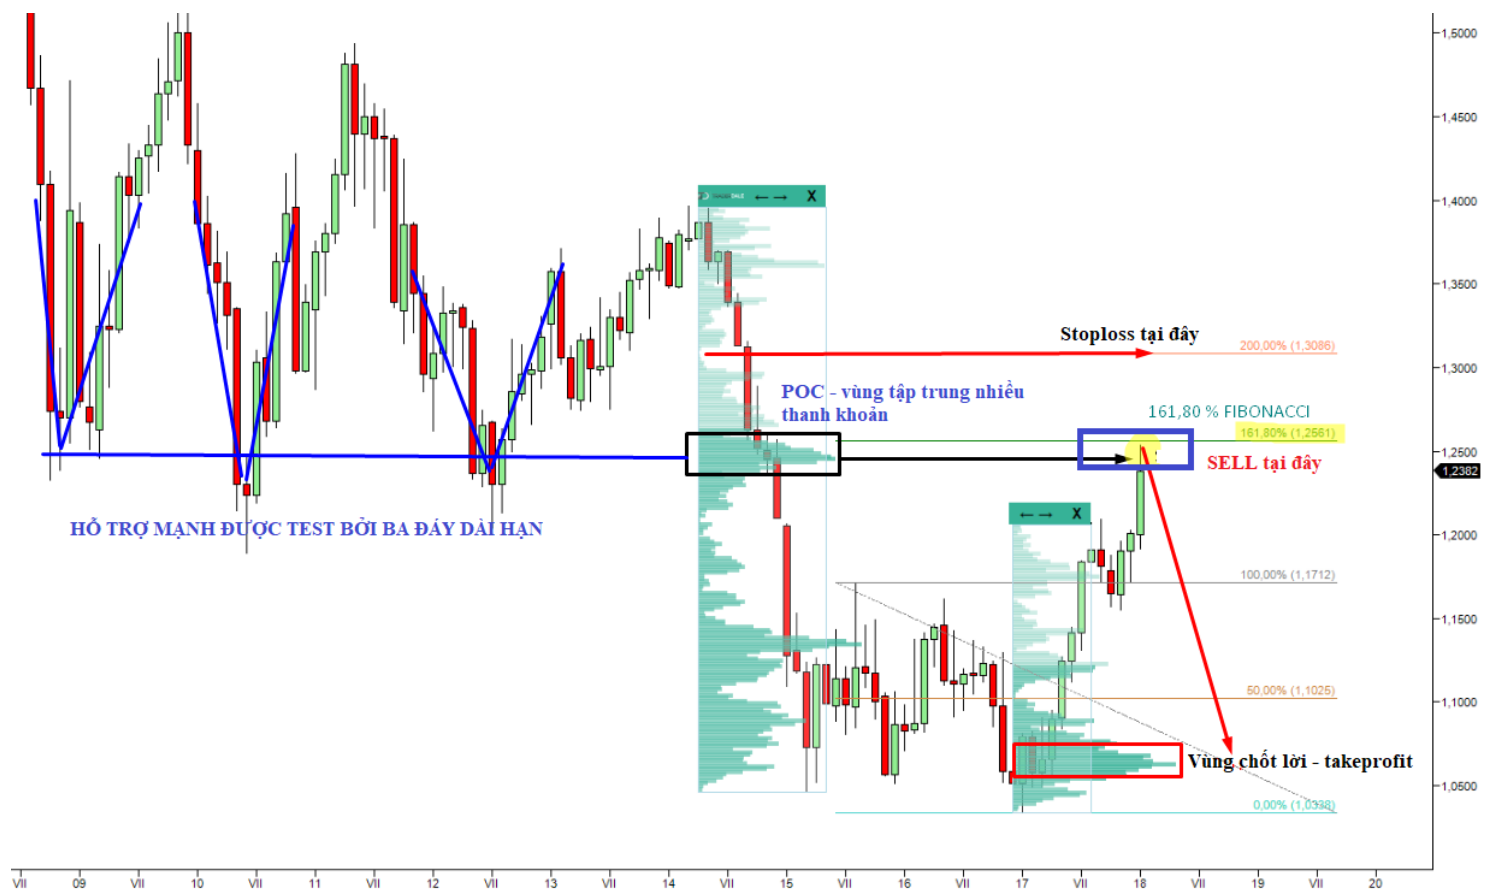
1,5000
1,4500
1,4000
1,3500
1,3000
1,2500
1,2382
1,2000
1,1500
1,1000
1,0500

← → X

Stoploss tại đây

200,00% (1,3086)

POC - vùng tập trung nhiều thanh khoản

161,80 % FIBONACCI

161,80% (1,2561)

SELL tại đây

HỖ TRỢ MẠNH ĐƯỢC TEST BỞI BA ĐÁY DÀI HẠN

← → X

100,00% (1,1712)

50,00% (1,1025)

Vùng chốt lời - takeprofit

0,00% (1,0338)

VII 09 VII 10 VII 11 VII 12 VII 13 VII 14 VII 15 VII 16 VII 17 VII 18 VII 19 VII 20